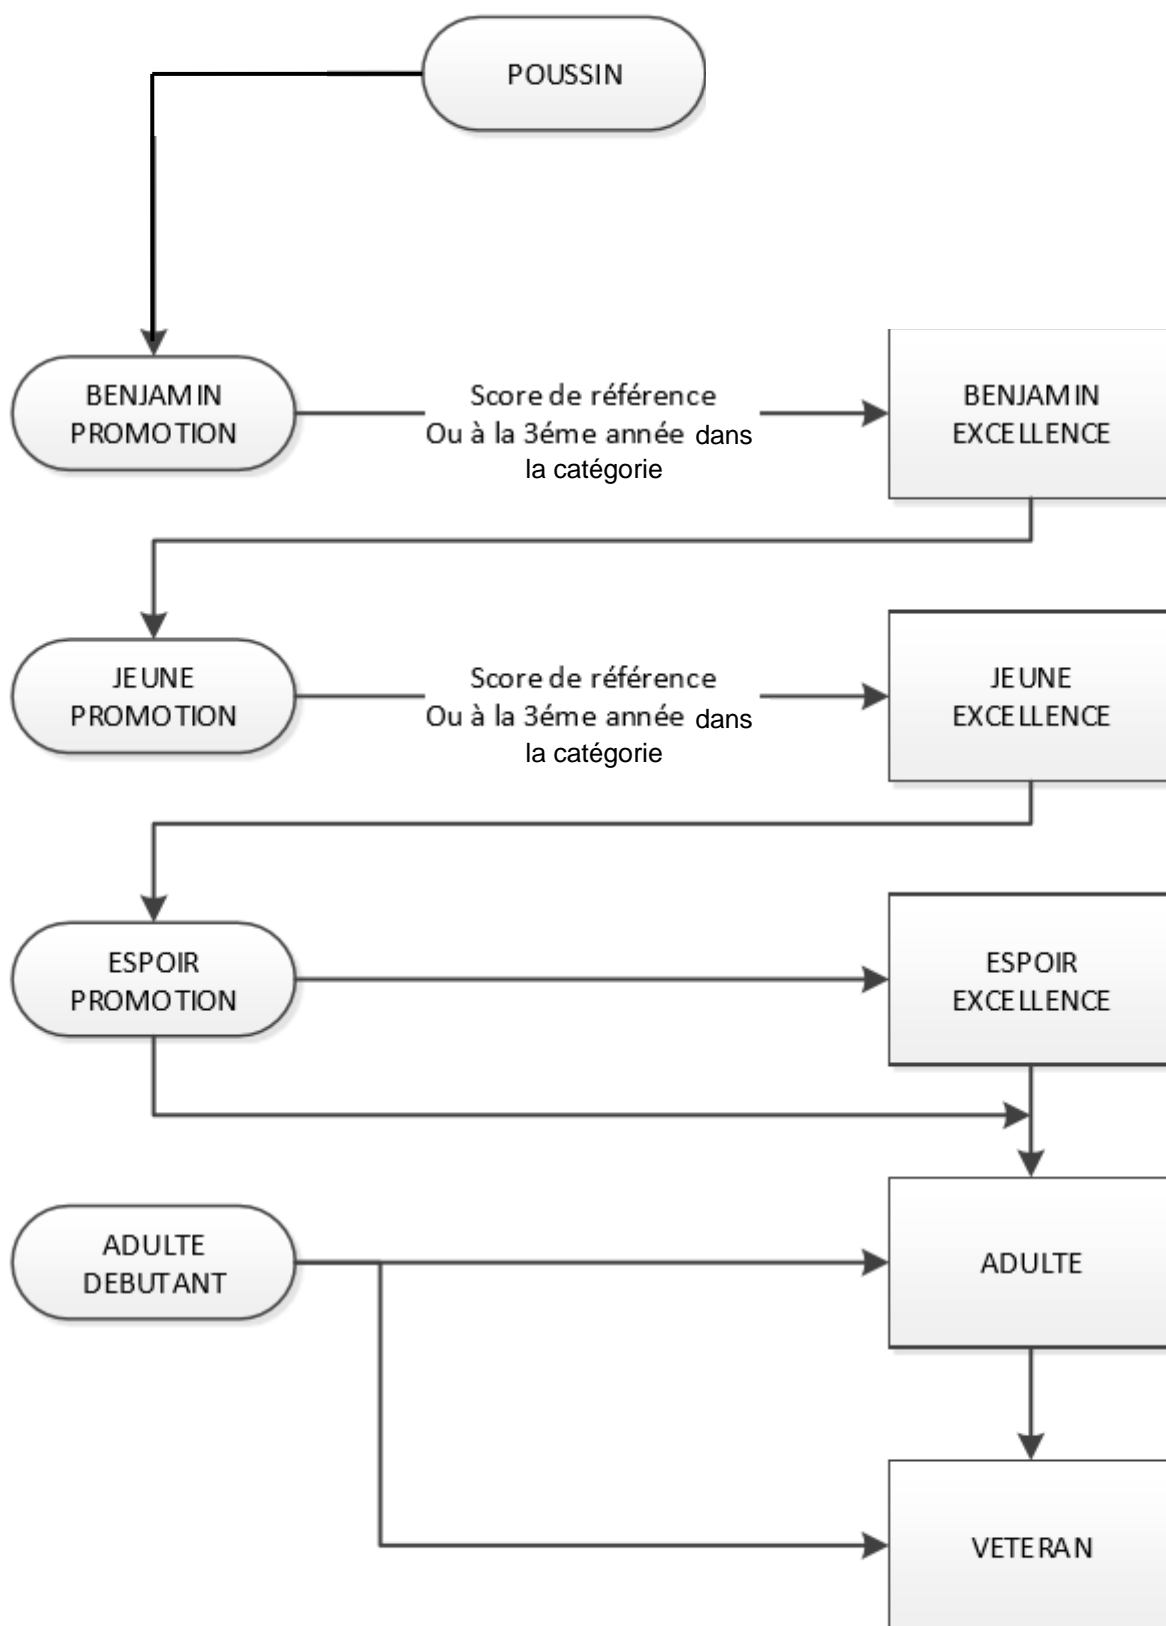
POUSSIN

BENJAMIN PROMOTION

Score de référence Ou à la 3éme année dans la catégorie

BENJAMIN EXCELLENCE

JEUNE PROMOTION

Score de référence Ou à la 3éme année dans la catégorie

JEUNE EXCELLENCE

ESPOIR PROMOTION

ESPOIR EXCELLENCE

ADULTE DEBUTANT

ADULTE

VETERAN